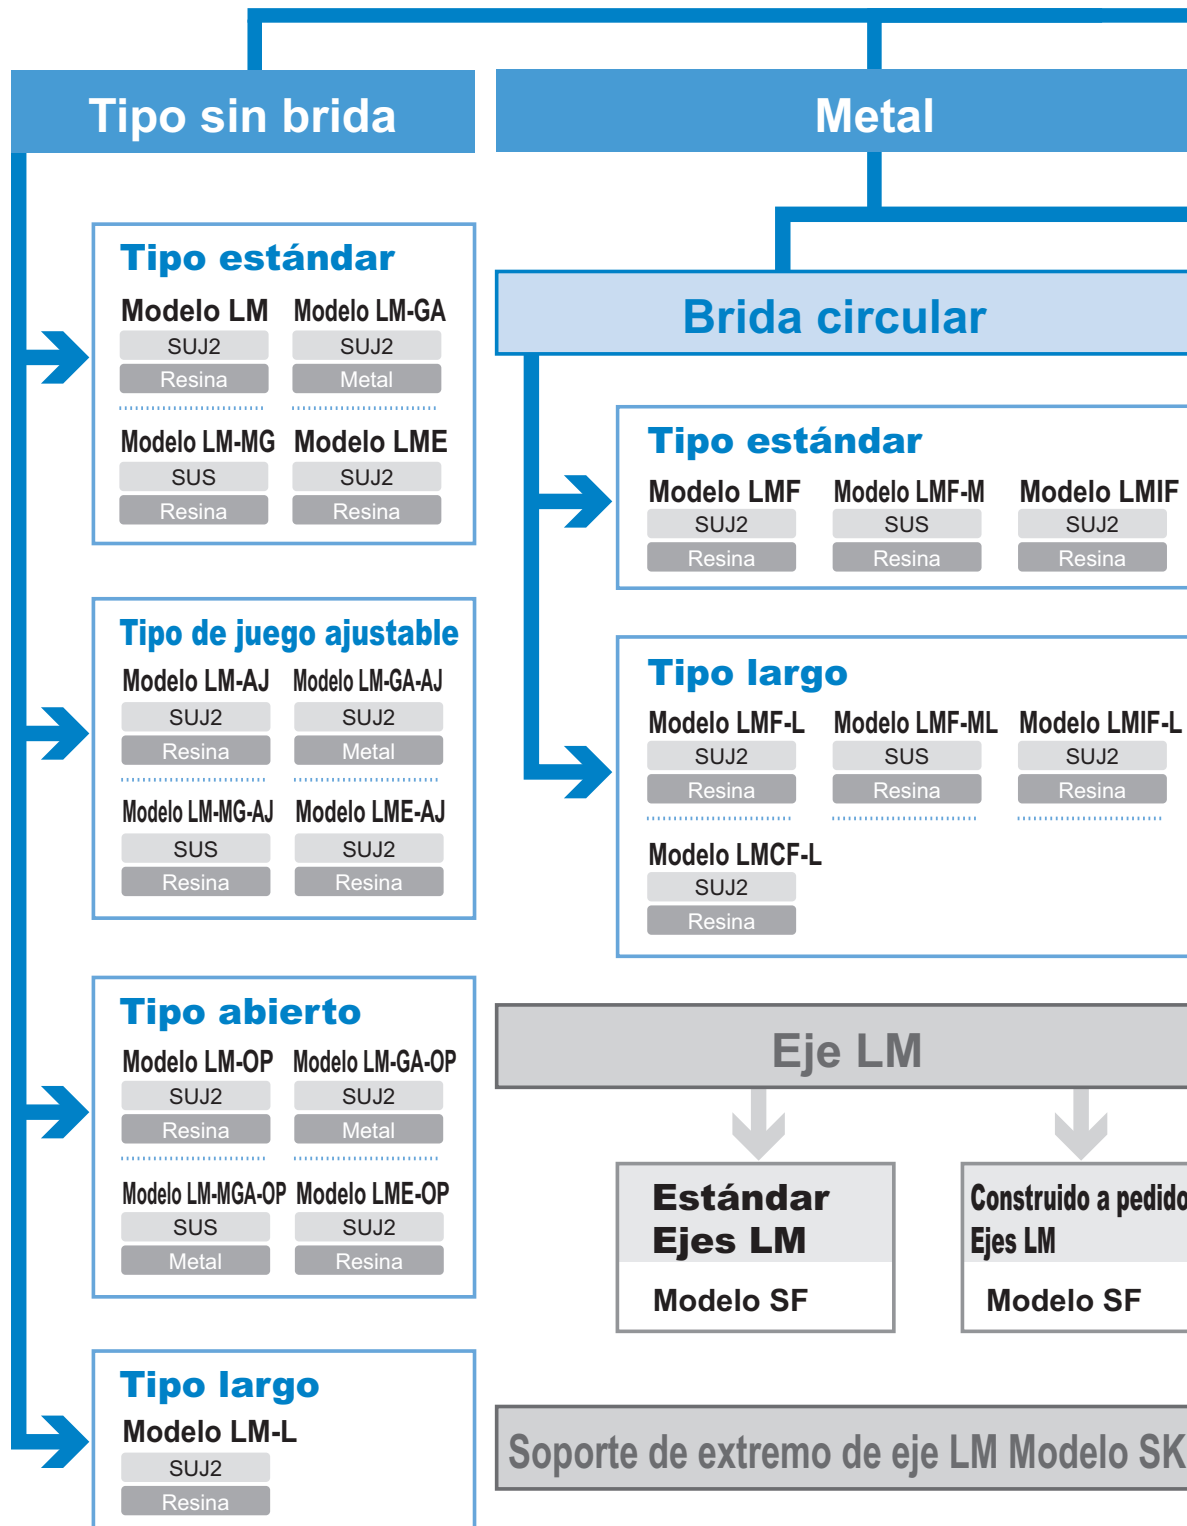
Tipo sin brida

Tipo estándar
Modelo LM
SUJ2
Resina
Modelo LM-GA
SUJ2
Metal
Modelo LM-MG
SUS
Resina
Modelo LME
SUJ2
Resina

Tipo de juego ajustable
Modelo LM-AJ
SUJ2
Resina
Modelo LM-GA-AJ
SUJ2
Metal
Modelo LM-MG-AJ
SUS
Resina
Modelo LME-AJ
SUJ2
Resina

Tipo abierto
Modelo LM-OP
SUJ2
Resina
Modelo LM-GA-OP
SUJ2
Metal
Modelo LM-MGA-OP
SUS
Metal
Modelo LME-OP
SUJ2
Resina

Tipo largo
Modelo LM-L
SUJ2
Resina

Metal

Brida circular

Tipo estándar
Modelo LMF
SUJ2
Resina
Modelo LMF-M
SUS
Resina
Modelo LMIF
SUJ2
Resina

Tipo largo
Modelo LMF-L
SUJ2
Resina
Modelo LMF-ML
SUS
Resina
Modelo LMIF-L
SUJ2
Resina
Modelo LMCF-L
SUJ2
Resina

Eje LM

Estándar
Ejes LM
Modelo SF

Construido a pedido
Ejes LM
Modelo SF

Soporte de extremo de eje LM Modelo SK